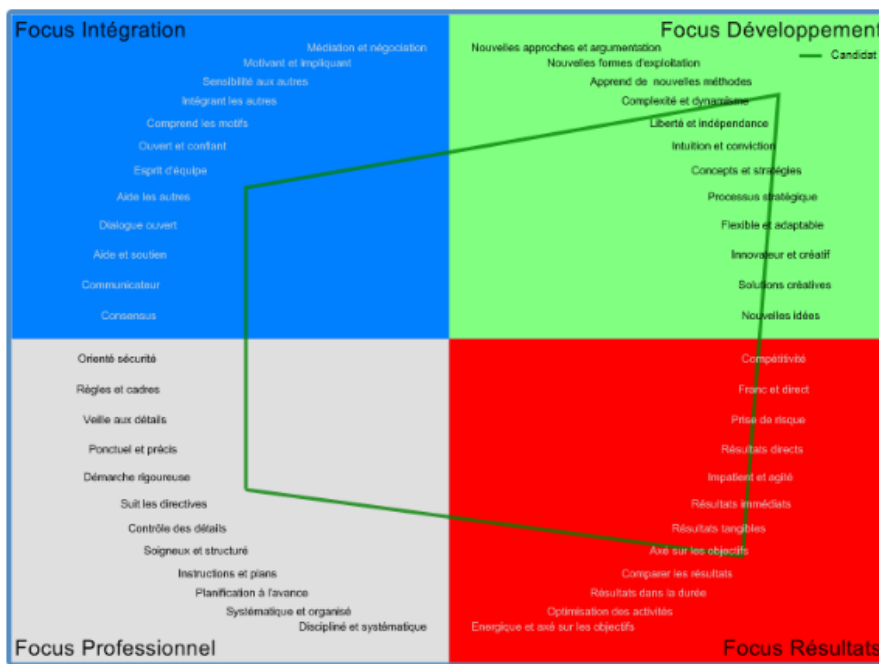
Focus Intégration

Médiation et négociation
Motivant et impliquant
Sensibilité aux autres
Intégrant les autres
Comprend les motifs
Ouvert et confiant
Esprit d'équipe
Aide les autres
Dialogue ouvert
Aide et soutien
Communicateur
Consensus

Focus Développement

Candidat

Nouvelles approches et argumentation
Nouvelles formes d'exploitation
Apprend de nouvelles méthodes
Complexité et dynamisme
Liberté et indépendance
Intuition et conviction
Concepts et stratégies
Processus stratégique
Flexible et adaptable
Innovateur et créatif
Solutions créatives
Nouvelles idées

Orienté sécurité
Règles et cadres
Veille aux détails
Ponctuel et précis
Démarche rigoureuse
Suit les directives
Contrôle des détails
Soigneux et structuré
Instructions et plans
Planification à l'avance
Systématique et organisé
Discipliné et systématique

Focus Professionnel

Compétitivité
Franc et direct
Prise de risque
Résultats directs
Impatient et agile
Résultats immédiats
Résultats tangibles
Axé sur les objectifs
Comparer les résultats
Résultats dans la durée
Optimisation des activités
Energique et axé sur les objectifs

Focus Résultats